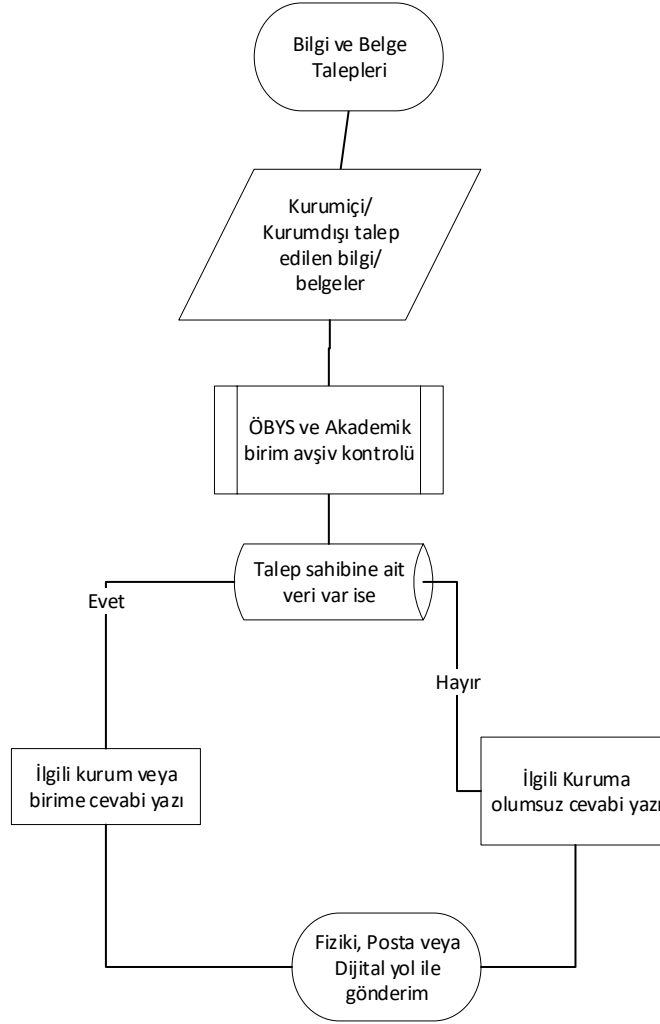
Bilgi ve Belge Talepleri

Kurumiçi/ Kurumdışı talep edilen bilgi/ belgeler

ÖBYS ve Akademik birim avşiv kontrolü

Talep sahibine ait veri var ise

Evet

Hayır

İlgili kurum veya birime cevabi yazı

İlgili Kuruma olumsuz cevabi yazı

Fiziki, Posta veya Dijital yol ile gönderim